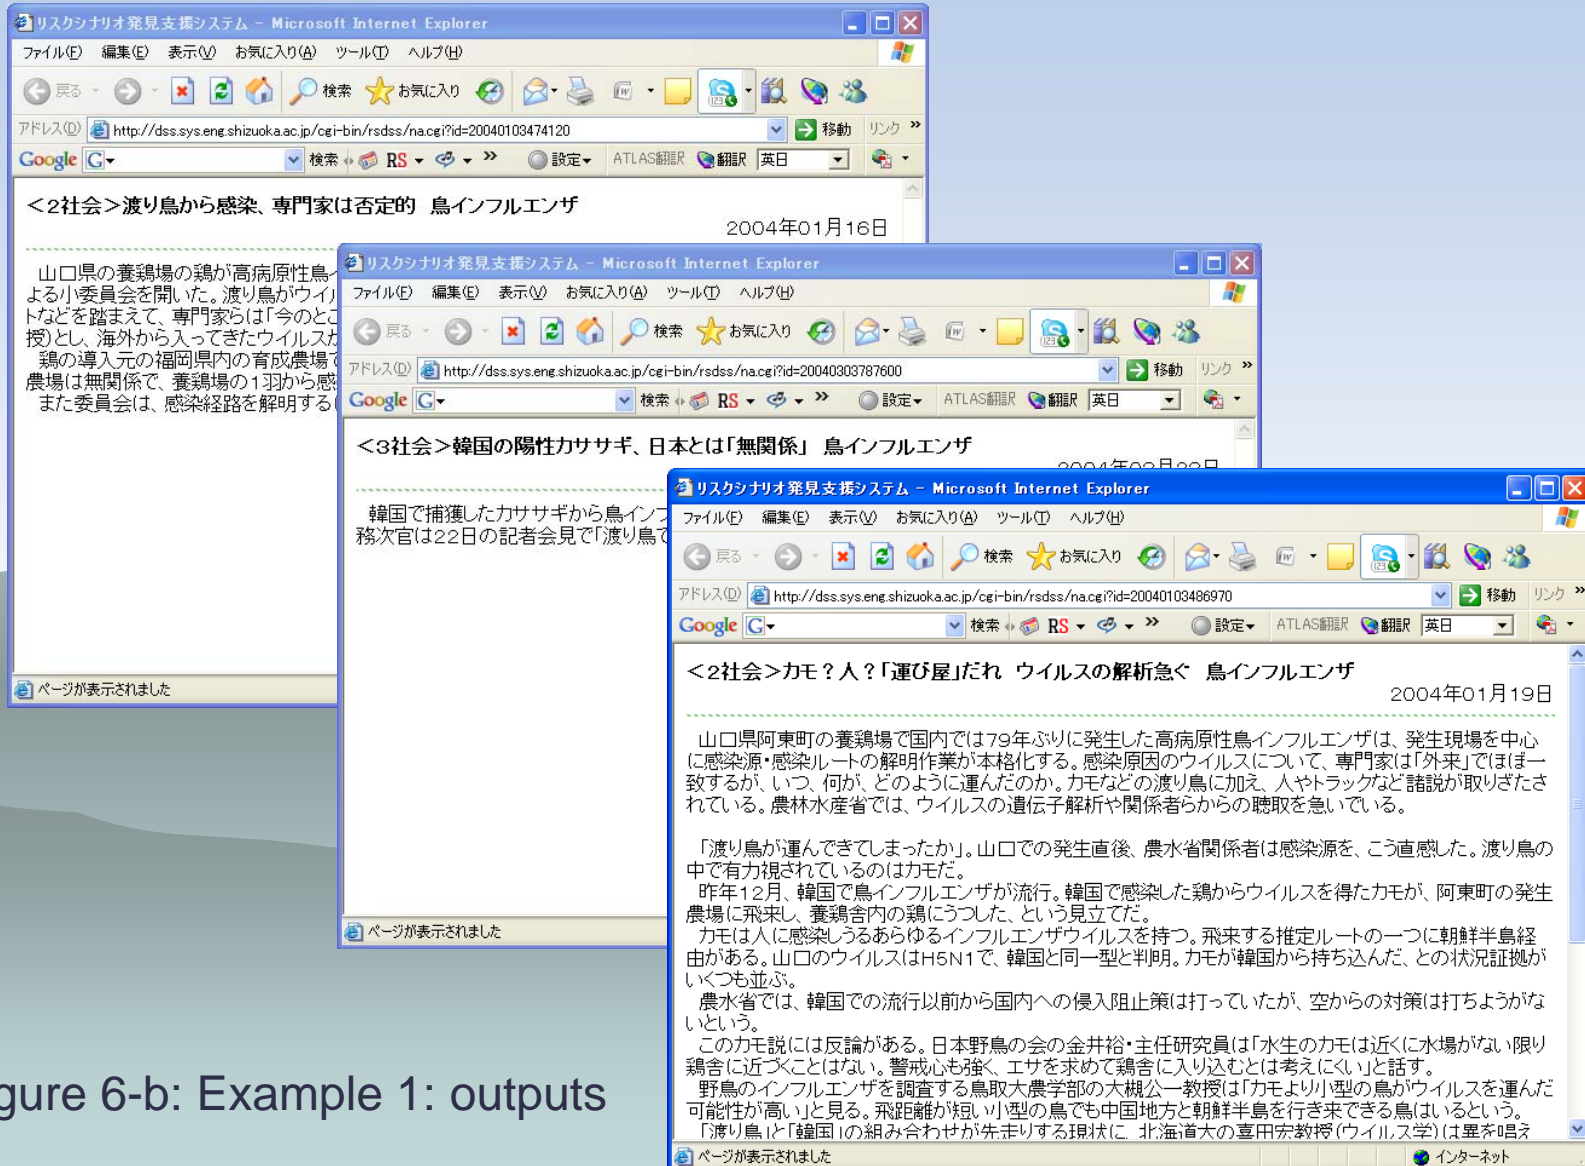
リスクシナリオ発見支援システム - Microsoft Internet Explorer
ファイル(F) 編集(E) 表示(V) お気に入り(A) ツール(T) ヘルプ(H)
戻る 検索 お気に入り
アドレス(D) http://dss.sys.eng.shizuoka.ac.jp/cgi-bin/rsdss/na.cgi?id=20040103474120 移動 リンク
Google G 検索 RS 設定 ATLAS翻訳 翻訳 英日

<2社会>渡り鳥から感染、専門家は否定的 鳥インフルエンザ
2004年01月16日

山口県の養鶏場の鶏が高病原性鳥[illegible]よる小委員会を開いた。渡り鳥がウイ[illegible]トなどを踏まえて、専門家らは「今のと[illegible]授)とし、海外から入ってきたウイルスが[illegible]
鶏の導入元の福岡県内の育成農場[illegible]農場は無関係で、養鶏場の1羽から感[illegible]
また委員会は、感染経路を解明する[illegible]

ページが表示されました

リスクシナリオ発見支援システム - Microsoft Internet Explorer
ファイル(F) 編集(E) 表示(V) お気に入り(A) ツール(T) ヘルプ(H)
戻る 検索 お気に入り
アドレス(D) http://dss.sys.eng.shizuoka.ac.jp/cgi-bin/rsdss/na.cgi?id=20040303787600 移動 リンク
Google G 検索 RS 設定 ATLAS翻訳 翻訳 英日

<3社会>韓国の陽性カササギ、日本とは「無関係」 鳥インフルエンザ
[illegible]

韓国で捕獲したカササギから鳥インフ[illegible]務次官は22日の記者会見で「渡り鳥で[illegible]

ページが表示されました

リスクシナリオ発見支援システム - Microsoft Internet Explorer
ファイル(F) 編集(E) 表示(V) お気に入り(A) ツール(T) ヘルプ(H)
戻る 検索 お気に入り
アドレス(D) http://dss.sys.eng.shizuoka.ac.jp/cgi-bin/rsdss/na.cgi?id=20040103486970 移動 リンク
Google G 検索 RS 設定 ATLAS翻訳 翻訳 英日

<2社会>カモ?人?「運び屋」だれ ウイルスの解析急ぐ 鳥インフルエンザ
2004年01月19日

山口県阿東町の養鶏場で国内では79年ぶりに発生した高病原性鳥インフルエンザは、発生現場を中心に感染源・感染ルートの解明作業が本格化する。感染原因のウイルスについて、専門家は「外来」でほぼ一致するが、いつ、何が、どのように運んだのか。カモなどの渡り鳥に加え、人やトラックなど諸説が取りざたされている。農林水産省では、ウイルスの遺伝子解析や関係者らからの聴取を急いでいる。

「渡り鳥が運んできてしまったか」。山口での発生直後、農水省関係者は感染源を、こう直感した。渡り鳥の中で有力視されているのはカモだ。
昨年12月、韓国で鳥インフルエンザが流行。韓国で感染した鶏からウイルスを得たカモが、阿東町の発生農場に飛来し、養鶏舎内の鶏にうつした、という見立てだ。
カモは人に感染しうるあらゆるインフルエンザウイルスを持つ。飛来する推定ルートの一つに朝鮮半島経由がある。山口のウイルスはH5N1で、韓国と同一型と判明。カモが韓国から持ち込んだ、との状況証拠がいくつも並ぶ。
農水省では、韓国での流行以前から国内への侵入阻止策は打っていたが、空からの対策は打ちようがないという。
このカモ説には反論がある。日本野鳥の会の金井裕・主任研究員は「水生のカモは近くに水場がない限り鶏舎に近づくことはない。警戒心も強く、エサを求めて鶏舎に入り込むとは考えにくい」と話す。
野鳥のインフルエンザを調査する鳥取大農学部の大槻公一教授は「カモより小型の鳥がウイルスを運んだ可能性が高い」と見る。飛距離が短い小型の鳥でも中国地方と朝鮮半島を行き来できる鳥はいるという。
「渡り鳥」と「韓国」の組み合わせが先走りする現状に、北海道大の喜田宏教授(ウイルス学)は異を唱え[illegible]

ページが表示されました インターネット

gure 6-b: Example 1: outputs